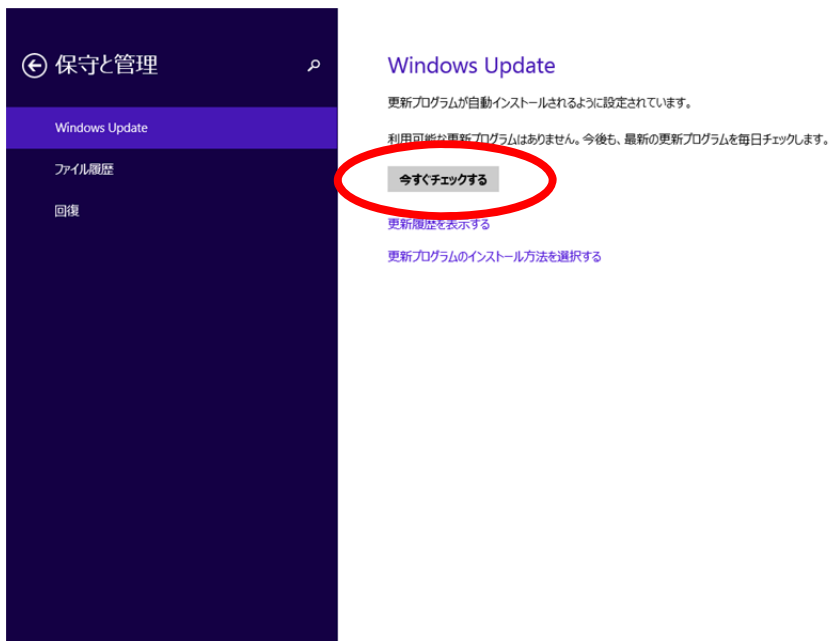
保守と管理

Windows Update

ファイル履歴

回復

Windows Update

更新プログラムが自動インストールされるように設定されています。

利用可能な更新プログラムはありません。今後も、最新の更新プログラムを毎日チェックします。

今すぐチェックする

更新履歴を表示する

更新プログラムのインストール方法を選択する